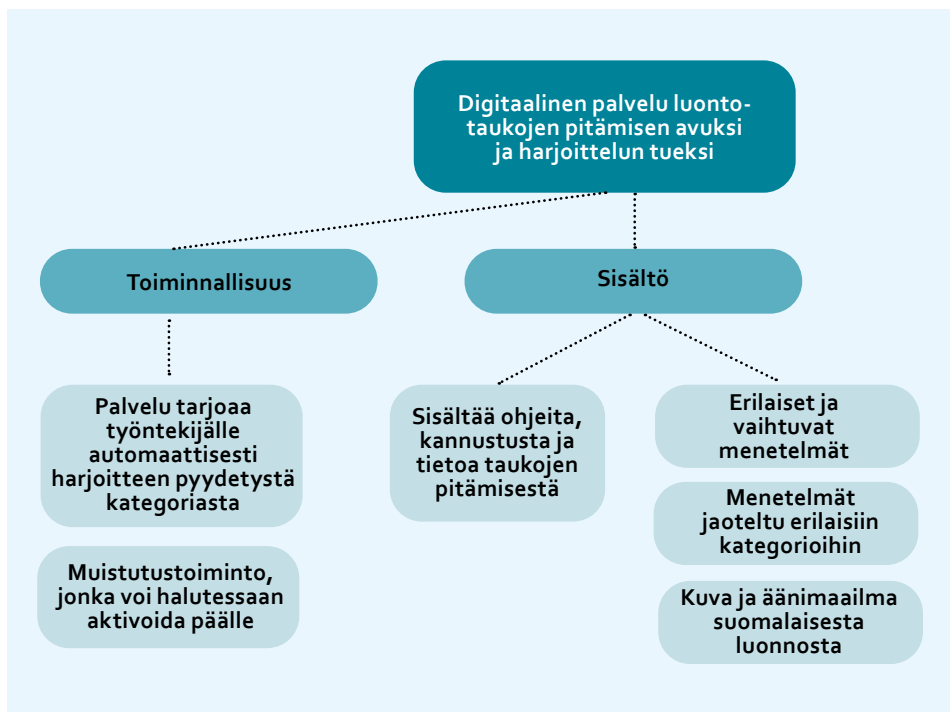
Digitaalinen palvelu luontotaukojen pitämisen avuksi ja harjoittelun tueksi

Toiminnallisuus

Sisältö

Palvelu tarjoaa työntekijälle automaattisesti harjoitteen pyydetystä kategoriasta

Muistutustoiminto, jonka voi halutessaan aktivoida päälle

Sisältää ohjeita, kannustusta ja tietoa taukojen pitämisestä

Erilaiset ja vaihtuvat menetelmät

Menetelmät jaoteltu erilaisiin kategorioihin

Kuva ja äänimaailma suomalaisesta luonnosta